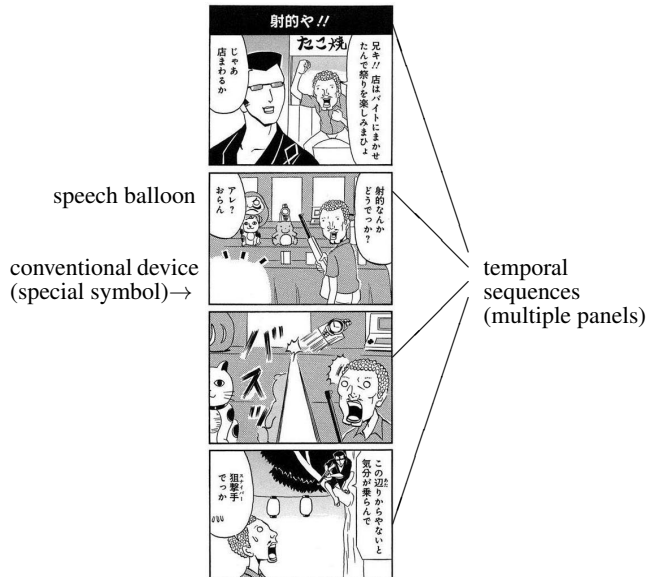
射的や!!

たこ焼

兄キ!! 店はバイトにまかせたんで祭りを楽しみまひょ

じゃあ店まわるか

speech balloon

射的なんかどうでっか?

アレ?おらん

conventional device (special symbol)→

temporal sequences (multiple panels)

この辺りからやないと気分が乗らんで

狙撃手でっか